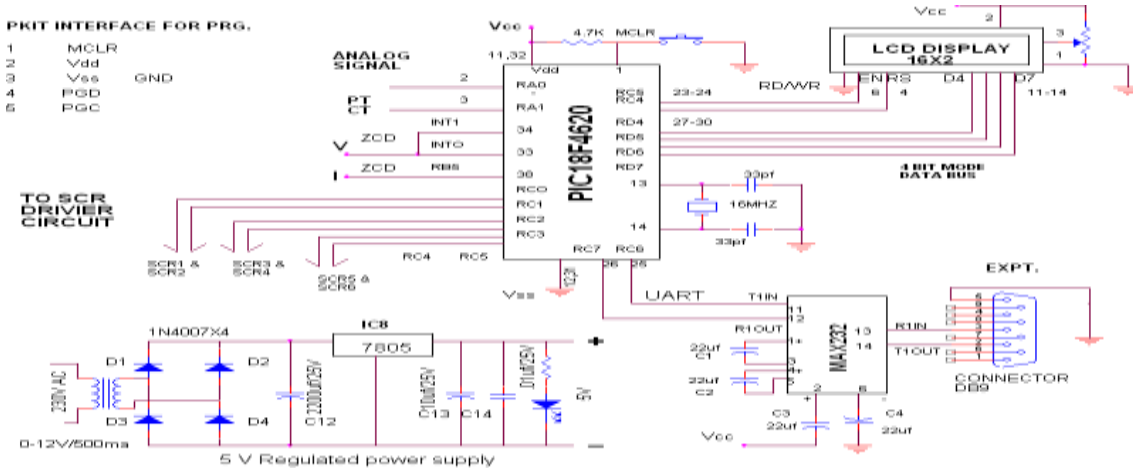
PKIT INTERFACE FOR PRG.
1 MCLR
2 Vdd
3 Vss GND
4 PGD
5 PGC

Vcc
4.7K
MCLR
11,32
Vdd
1
ANALOG SIGNAL
2
RA0
RC5
RC4
23-24
RD/WR
PT
CT
3
RA1
INT1
34
RD4
27-30
V
ZCD
INTO
33
RD5
RD6
I
ZCD
RB5
36
RD7
PIC18F4620
4 BIT MODE DATA BUS
RC0
13
33pf
TO SCR DRIVIER CIRCUIT
RC1
16MHZ
RC2
14
RC3
33pf
RC7
RC6
SCR1 & SCR2
SCR3 & SCR4
SCR5 & SCR6
RC4
RC5
26
25
Vss
12,31

Vcc
2
LCD DISPLAY
16X2
3
1
EN RS
D4
D7
6
4
11-14

EXPT.
UART
T1IN
11
R1OUT
12
R1IN
13
22uf
C1
1+
MAX232
14
T1OUT
3
4+
22uf
C2
5
2
6
C3
22uf
C4
22uf
Vcc
CONNECTOR
DB9

IC8
1N4007X4
7805
D1
D2
230V AC
C12 2200uf/25V
C10uf/25V
C13
C14
D1uf/25V
5V
D3
D4
0-12V/500ma
5 V Regulated power supply